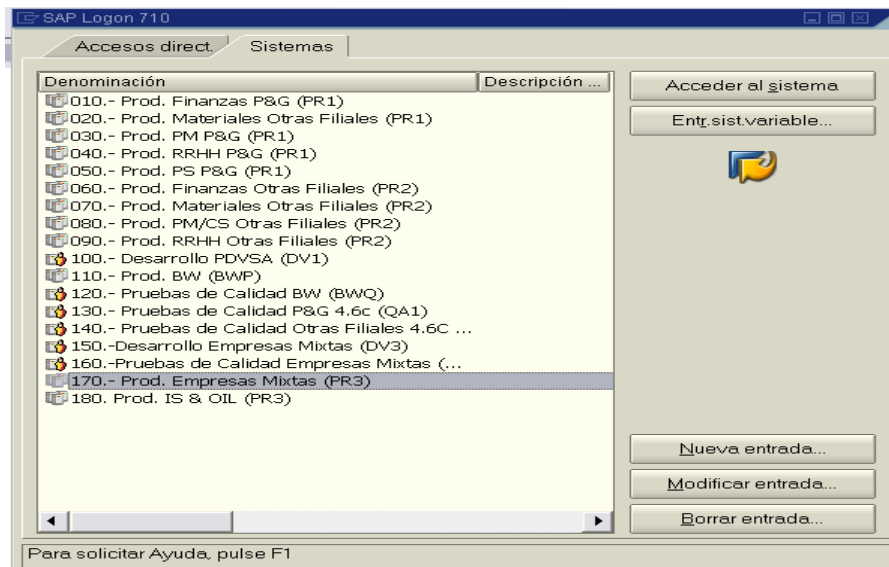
SAP Logon 710

Accesos direct.
Sistemas

| Denominación | Descripción ... |
|---|---|
| 010.- Prod. Finanzas P&G (PR1) | |
| 020.- Prod. Materiales Otras Filiales (PR1) | |
| 030.- Prod. PM P&G (PR1) | |
| 040.- Prod. RRHH P&G (PR1) | |
| 050.- Prod. PS P&G (PR1) | |
| 060.- Prod. Finanzas Otras Filiales (PR2) | |
| 070.- Prod. Materiales Otras Filiales (PR2) | |
| 080.- Prod. PM/CS Otras Filiales (PR2) | |
| 090.- Prod. RRHH Otras Filiales (PR2) | |
| 100.- Desarrollo PDVSA (DV1) | |
| 110.- Prod. BW (BWP) | |
| 120.- Pruebas de Calidad BW (BWQ) | |
| 130.- Pruebas de Calidad P&G 4.6c (QA1) | |
| 140.- Pruebas de Calidad Otras Filiales 4.6C ... | |
| 150.-Desarrollo Empresas Mixtas (DV3) | |
| 160.-Pruebas de Calidad Empresas Mixtas (... | |
| 170.- Prod. Empresas Mixtas (PR3) | |
| 180. Prod. IS & OIL (PR3) | |

Acceder al sistema
Entr.sist.variable...
Nueva entrada...
Modificar entrada...
Borrar entrada...

Para solicitar Ayuda, pulse F1